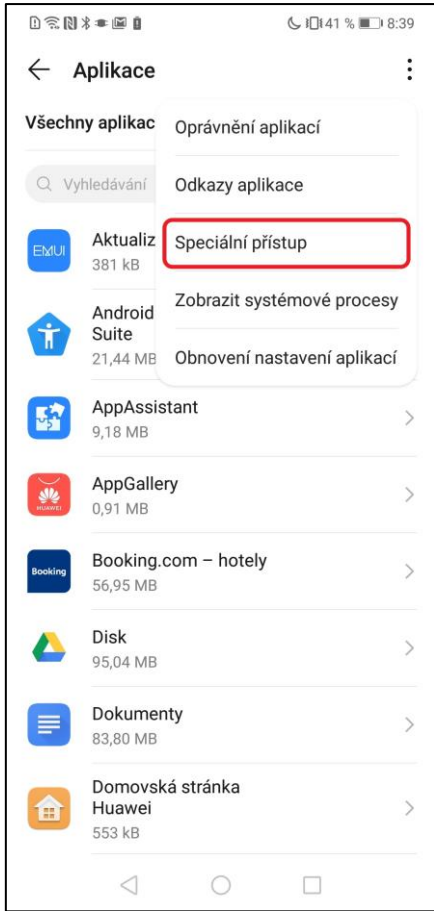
41 % 8:39

Aplikace

Všechny aplikac

Vyhledávání

Oprávnění aplikací

Odkazy aplikace

Speciální přístup

Zobrazit systémové procesy

Obnovení nastavení aplikací

EMUI Aktualiz
381 kB

Android
Suite
21,44 MB

AppAssistant
9,18 MB

HUAWEI AppGallery
0,91 MB

Booking Booking.com – hotely
56,95 MB

Disk
95,04 MB

Dokumenty
83,80 MB

Domovská stránka
Huawei
553 kB